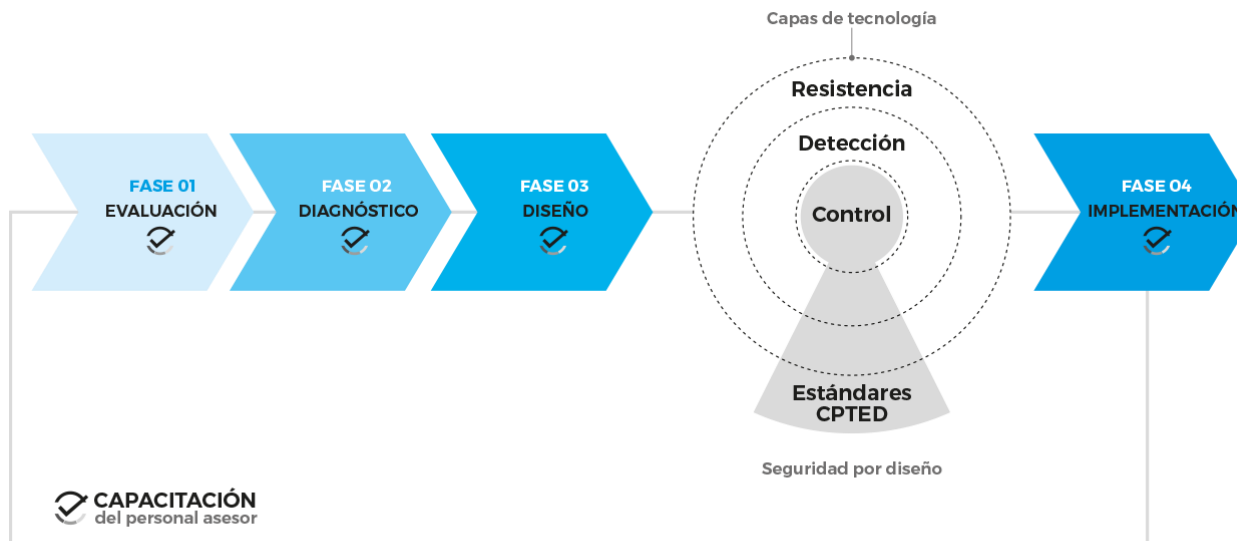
FASE 01
EVALUACIÓN

FASE 02
DIAGNÓSTICO

FASE 03
DISEÑO

Capas de tecnología

Resistencia

Detección

Control

Estándares
CPTED

Seguridad por diseño

FASE 04
IMPLEMENTACIÓN

CAPACITACIÓN
del personal asesor